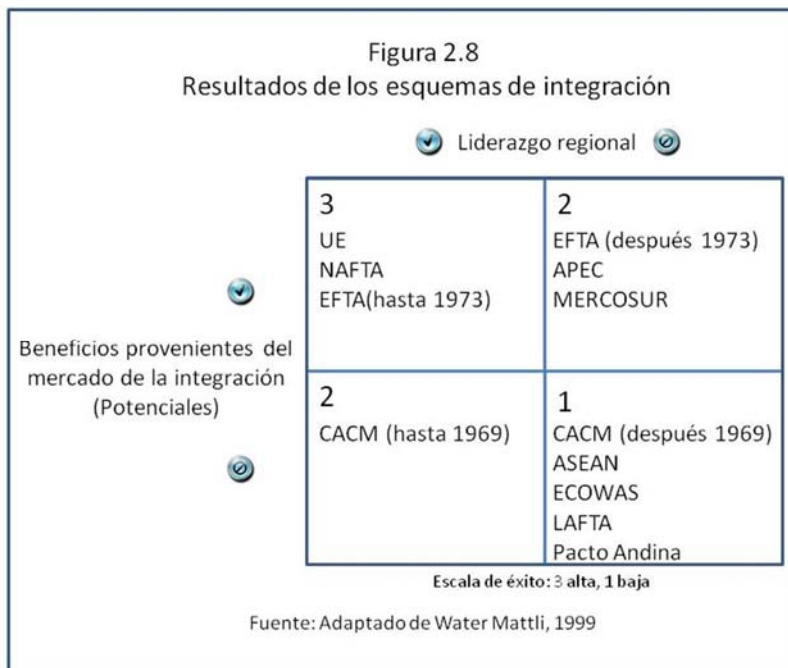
Figura 2.8
Resultados de los esquemas de integración

Liderazgo regional

Beneficios provenientes del mercado de la integración (Potenciales)

| 3<br>UE<br>NAFTA<br>EFTA(hasta 1973) | 2<br>EFTA (después 1973)<br>APEC<br>MERCOSUR |
|---|---|
| 2<br>CACM (hasta 1969) | 1<br>CACM (después 1969)<br>ASEAN<br>ECOWAS<br>LAFTA<br>Pacto Andina |

Escala de éxito: 3 alta, 1 baja

Fuente: Adaptado de Water Mattli, 1999